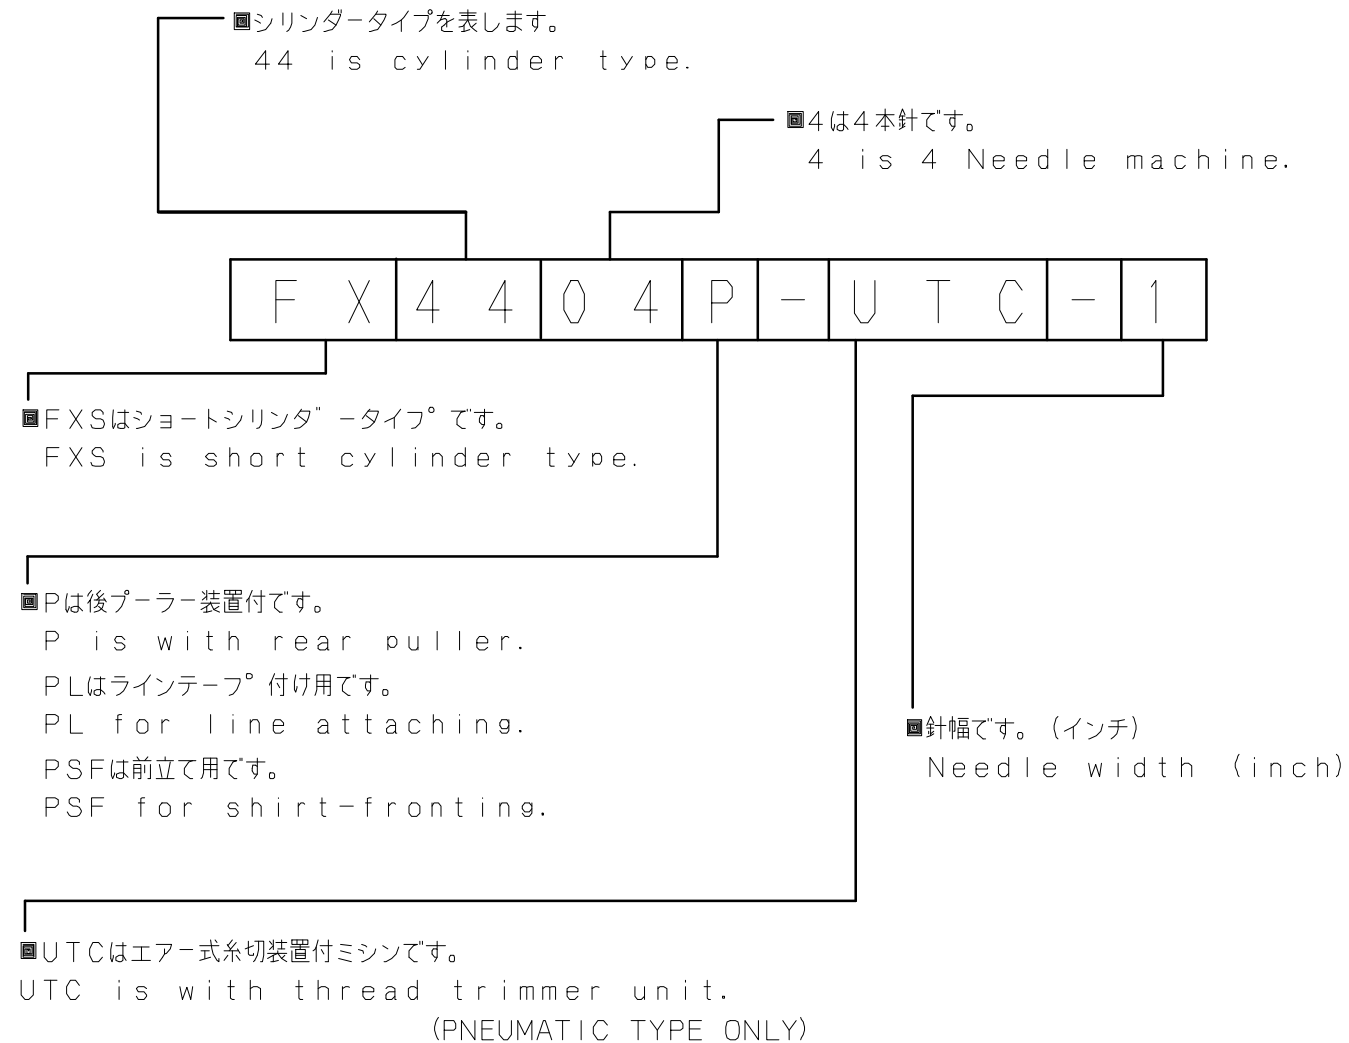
■シリンダータイプを表します。
44 is cylinder type.

■4は4本針です。
4 is 4 Needle machine.

| F X | 4 4 | 0 4 | P | - | U T C | - | 1 |
|---|---|---|---|---|---|---|---|

■FXSはショートシリンダ゛ータイフ゜です。
FXS is short cylinder type.

■Pは後プーラー装置付です。
P is with rear puller.
PLはラインテーフ゜付け用です。
PL for line attaching.
PSFは前立て用です。
PSF for shirt-fronting.

■針幅です。(インチ)
Needle width (inch)

■UTCはエアー式糸切装置付ミシンです。
UTC is with thread trimmer unit.
(PNEUMATIC TYPE ONLY)